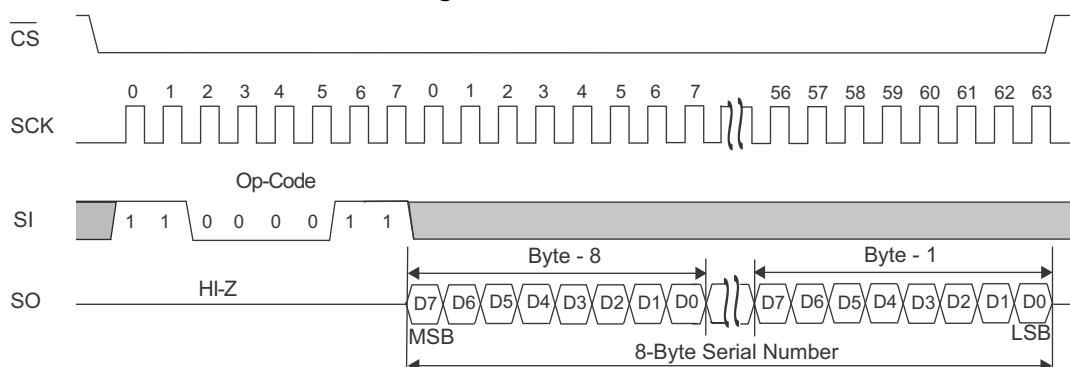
$\overline{CS}$

0 1 2 3 4 5 6 7 0 1 2 3 4 5 6 7 56 57 58 59 60 61 62 63

SCK

Op-Code

SI 1 1 0 0 0 0 1 1

Byte - 8

Byte - 1

SO HI-Z

D7 D6 D5 D4 D3 D2 D1 D0 D7 D6 D5 D4 D3 D2 D1 D0

MSB

LSB

8-Byte Serial Number